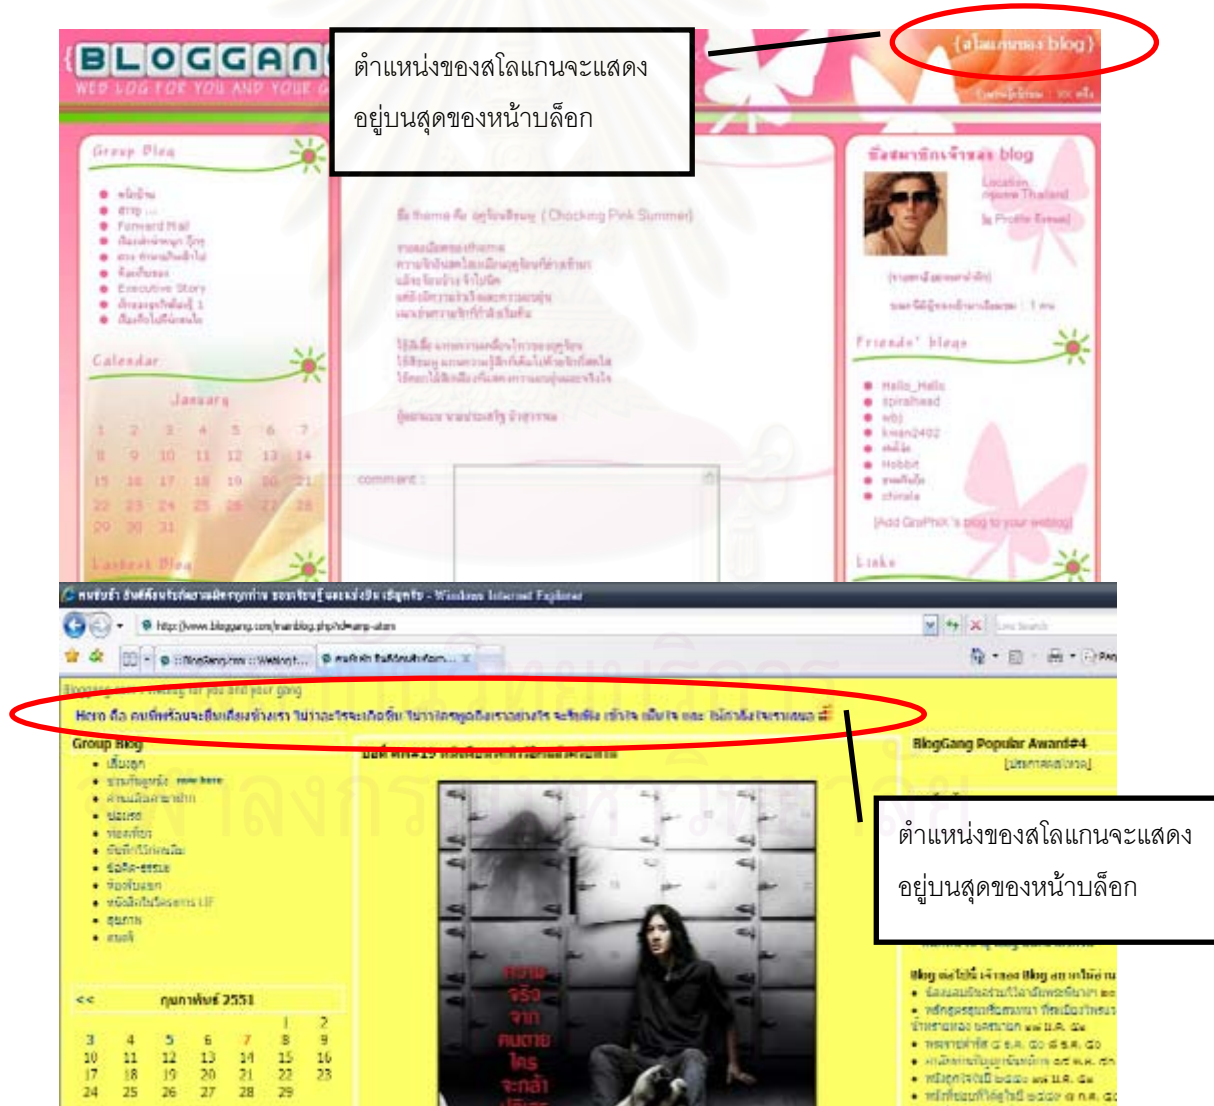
BLOGGAN
WEB LOG FOR YOU AND YOUR G

ตำแหน่งของสโลแกนจะแสดงอยู่บนสุดของหน้าบล็อก

{สโลแกนของ blog}

Group Blog

Forward Mail

Executive Story

Calendar

January

| 1 | 2 | 3 | 4 | 5 | 6 | 7 |
|---|---|---|---|---|---|---|
| 8 | 9 | 10 | 11 | 12 | 13 | 14 |
| 15 | 16 | 17 | 18 | 19 | 20 | 21 |
| 22 | 23 | 24 | 25 | 26 | 27 | 28 |
| 29 | 30 | 31 | | | | |

Lastest Blog

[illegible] theme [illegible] (Chocking Pink Summer)

comment :

ชื่อสมาชิกเจ้าของ blog

Location
กรุงเทพ Thailand

Friends' blogs

Hello_Hello
spiralhead
wbj
kwan2402
Hobbit
chirala

[Add GraPhiX 's blog to your weblog]

Links

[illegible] - Windows Internet Explorer

http://www.bloggang.com/mainblog.php?id=amp-utam

Live Search

Bloggang.com : weblog for you and your gang

Hero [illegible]

Group Blog

BlogGang Popular Award#4

ตำแหน่งของสโลแกนจะแสดงอยู่บนสุดของหน้าบล็อก

<< กุมภาพันธ์ 2551

| | | | | | 1 | 2 |
|---|---|---|---|---|---|---|
| 3 | 4 | 5 | 6 | 7 | 8 | 9 |
| 10 | 11 | 12 | 13 | 14 | 15 | 16 |
| 17 | 18 | 19 | 20 | 21 | 22 | 23 |
| 24 | 25 | 26 | 27 | 28 | 29 | |